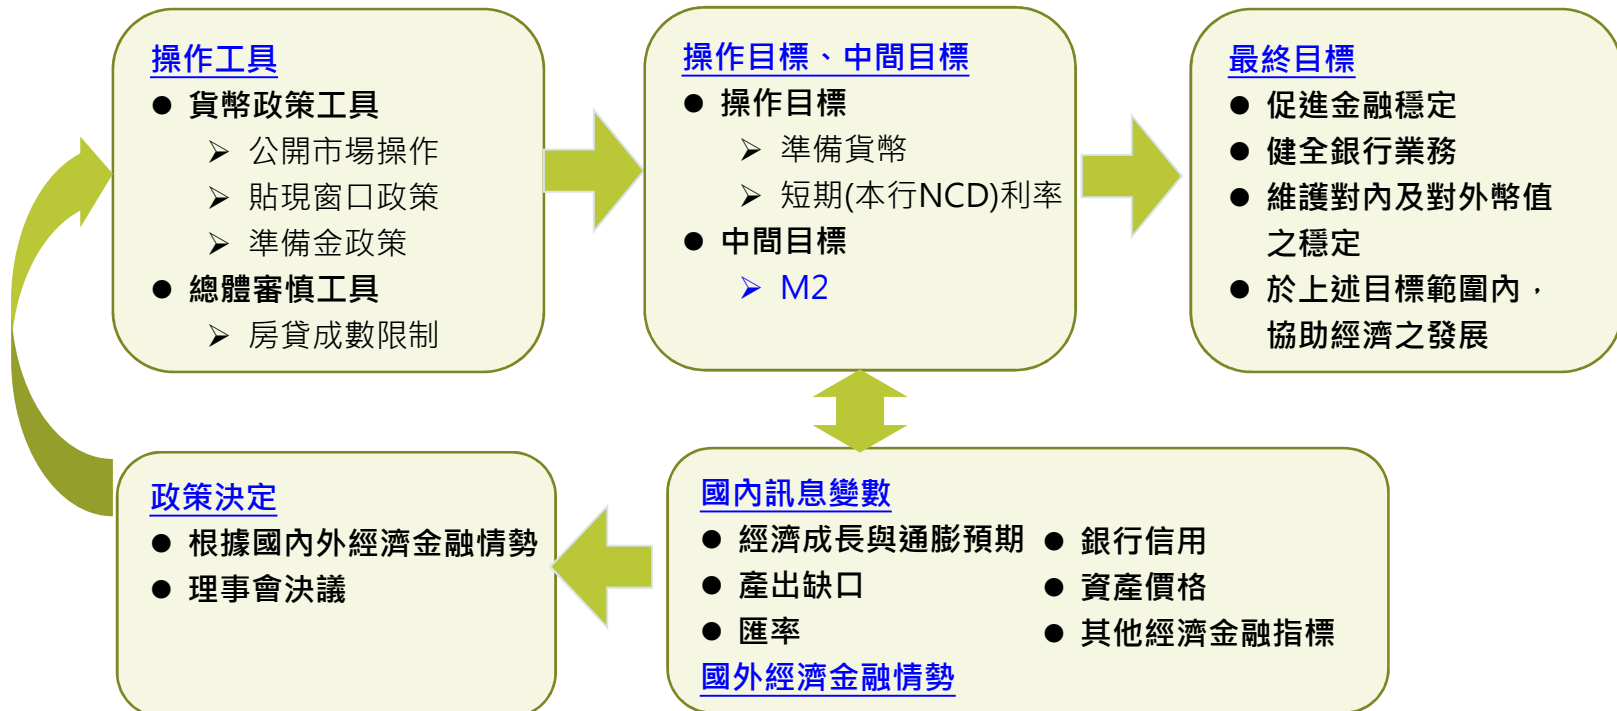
操作工具

● 貨幣政策工具
➢ 公開市場操作
➢ 貼現窗口政策
➢ 準備金政策
● 總體審慎工具
➢ 房貸成數限制

操作目標、中間目標

● 操作目標
➢ 準備貨幣
➢ 短期(本行NCD)利率
● 中間目標
➢ M2

最終目標

● 促進金融穩定
● 健全銀行業務
● 維護對內及對外幣值之穩定
● 於上述目標範圍內，協助經濟之發展

國內訊息變數

● 經濟成長與通膨預期
● 產出缺口
● 匯率
● 銀行信用
● 資產價格
● 其他經濟金融指標

國外經濟金融情勢

政策決定

● 根據國內外經濟金融情勢
● 理事會決議